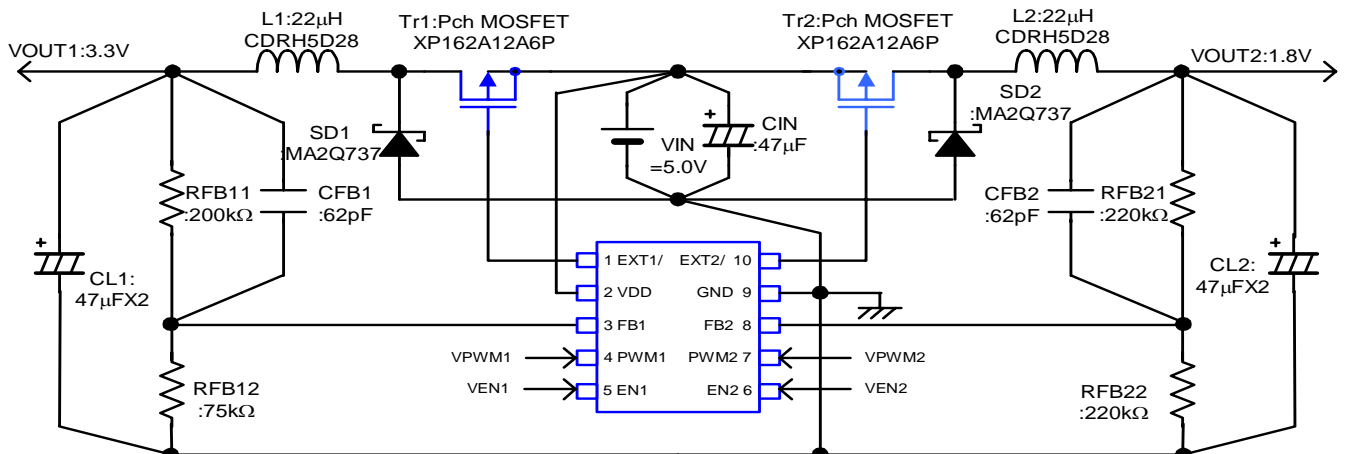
VOUT1:3.3V

L1:22$\mu$H
CDRH5D28

Tr1:Pch MOSFET
XP162A12A6P

Tr2:Pch MOSFET
XP162A12A6P

L2:22$\mu$H
CDRH5D28

VOUT2:1.8V

SD1
:MA2Q737

VIN
=5.0V

CIN
:47$\mu$F

SD2
:MA2Q737

RFB11
:200k$\Omega$

CFB1
:62pF

CFB2
:62pF

RFB21
:220k$\Omega$

CL1:
47$\mu$FX2

CL2:
47$\mu$FX2

1 EXT1/
2 VDD
3 FB1
4 PWM1
5 EN1

EXT2/ 10
GND 9
FB2 8
PWM2 7
EN2 6

VPWM1
VEN1
VPWM2
VEN2

RFB12
:75k$\Omega$

RFB22
:220k$\Omega$